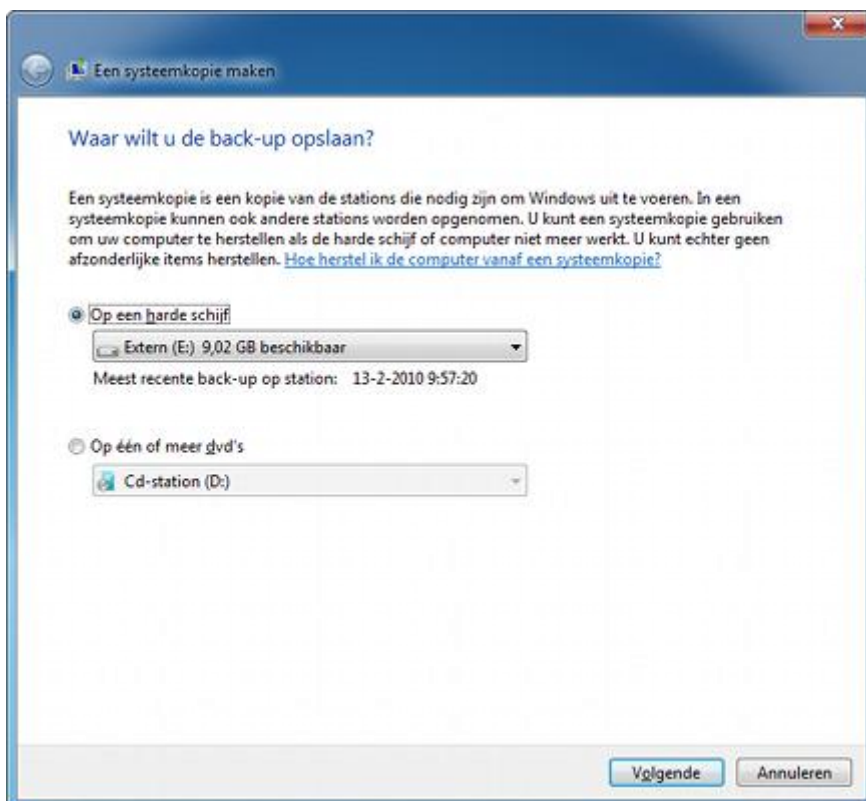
Een systeemkopie maken

Waar wilt u de back-up opslaan?

Een systeemkopie is een kopie van de stations die nodig zijn om Windows uit te voeren. In een systeemkopie kunnen ook andere stations worden opgenomen. U kunt een systeemkopie gebruiken om uw computer te herstellen als de harde schijf of computer niet meer werkt. U kunt echter geen afzonderlijke items herstellen. Hoe herstel ik de computer vanaf een systeemkopie?

Op een harde schijf

Extern (E:) 9,02 GB beschikbaar

Meest recente back-up op station: 13-2-2010 9:57:20

Op één of meer dvd's

Cd-station (D:)

Volgende Annuleren